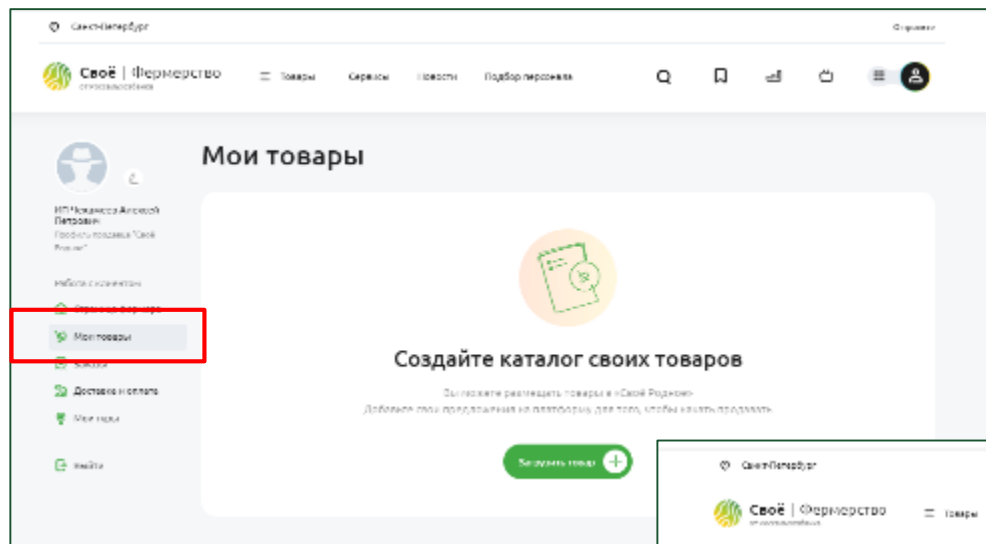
Санкт-Петербург

Справка

Своё | Фермерство

Товары

Сервисы

Новости

Подбор персонала

ИП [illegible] Алексей Петрович

Профиль продавца "Своё Родное"

Работа с клиентами

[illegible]

Мои товары

Заказы

Доставка и оплата

Мои сады

Выйти

Мои товары

Создайте каталог своих товаров

Вы можете размещать товары в «Своё Родное»
Добавьте свои предложения на платформу для того, чтобы начать продавать

Загрузить товар

Санкт-Петербург

Своё | Фермерство

Товары